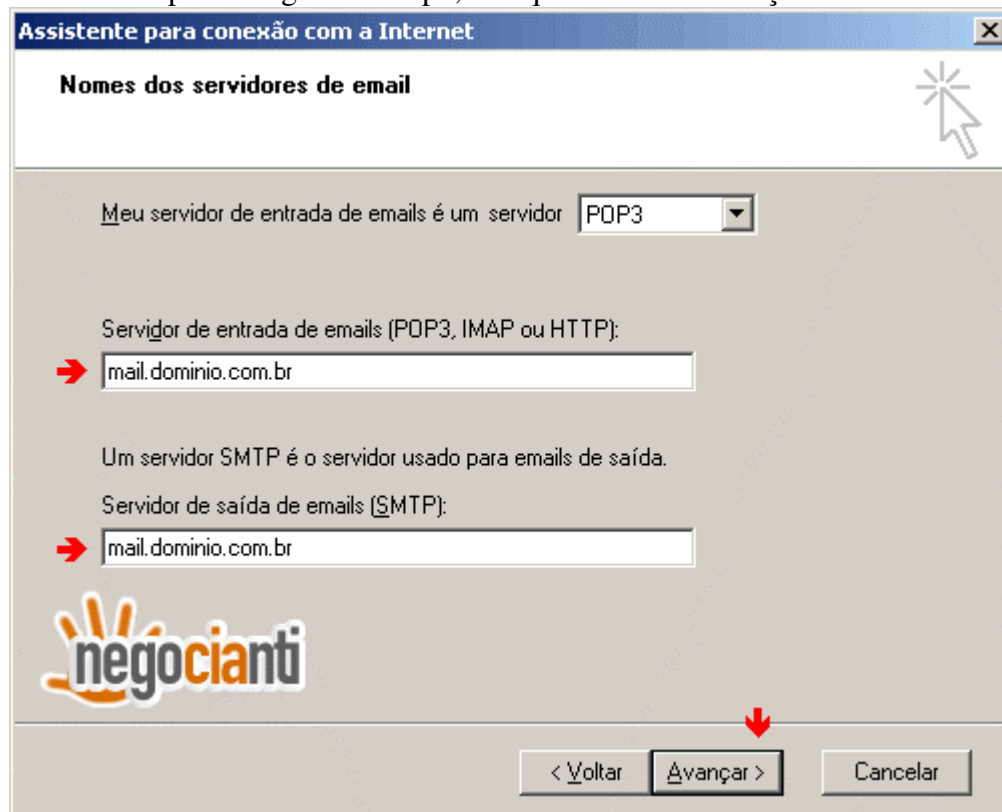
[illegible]

Assistente para conexão com a Internet

Nomes dos servidores de email

Meu servidor de entrada de emails é um servidor POP3

Servidor de entrada de emails (POP3, IMAP ou HTTP):

mail.dominio.com.br

Um servidor SMTP é o servidor usado para emails de saída.

Servidor de saída de emails (SMTP):

mail.dominio.com.br

negocianti

< Voltar

Avançar >

Cancelar